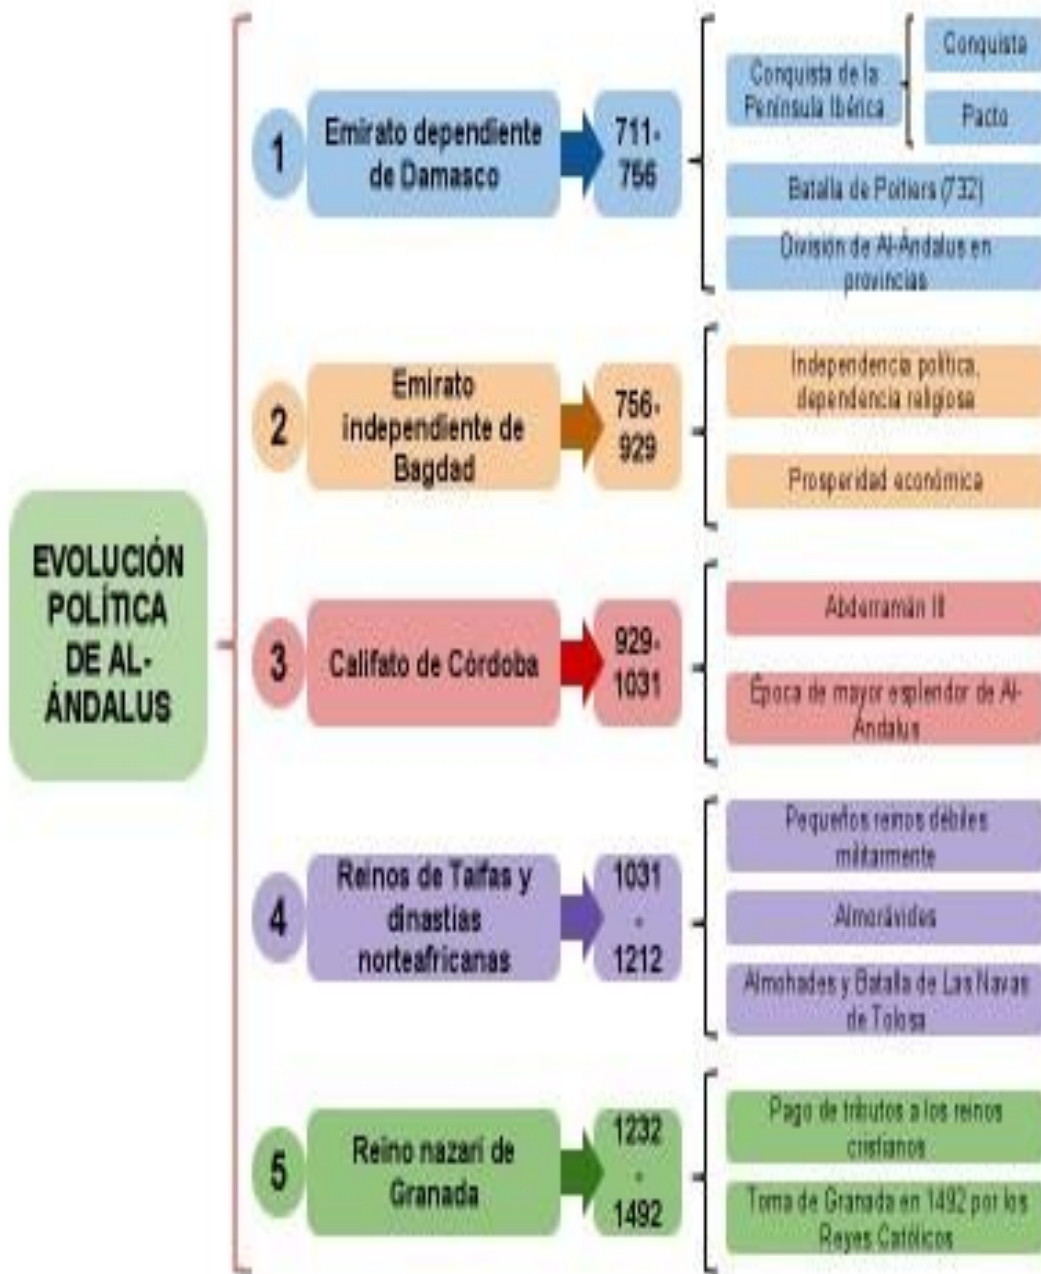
EVOLUCIÓN POLÍTICA DE AL-ÁNDALUS

1 Emirato dependiente de Damasco
711-756
Conquista de la Península Ibérica
Conquista
Pacto
Batalla de Poitiers (732)
División de Al-Ándalus en provincias

2 Emirato independiente de Bagdad
756-929
Independencia política, dependencia religiosa
Prosperidad económica

3 Califato de Córdoba
929-1031
Abderramán III
Época de mayor esplendor de Al-Ándalus

4 Reinos de Taifas y dinastías norteafricanas
1031 - 1212
Pequeños reinos débiles militarmente
Almorávides
Almohades y Batalla de Las Navas de Tolosa

5 Reino nazarí de Granada
1232 - 1492
Pago de tributos a los reinos cristianos
Toma de Granada en 1492 por los Reyes Católicos